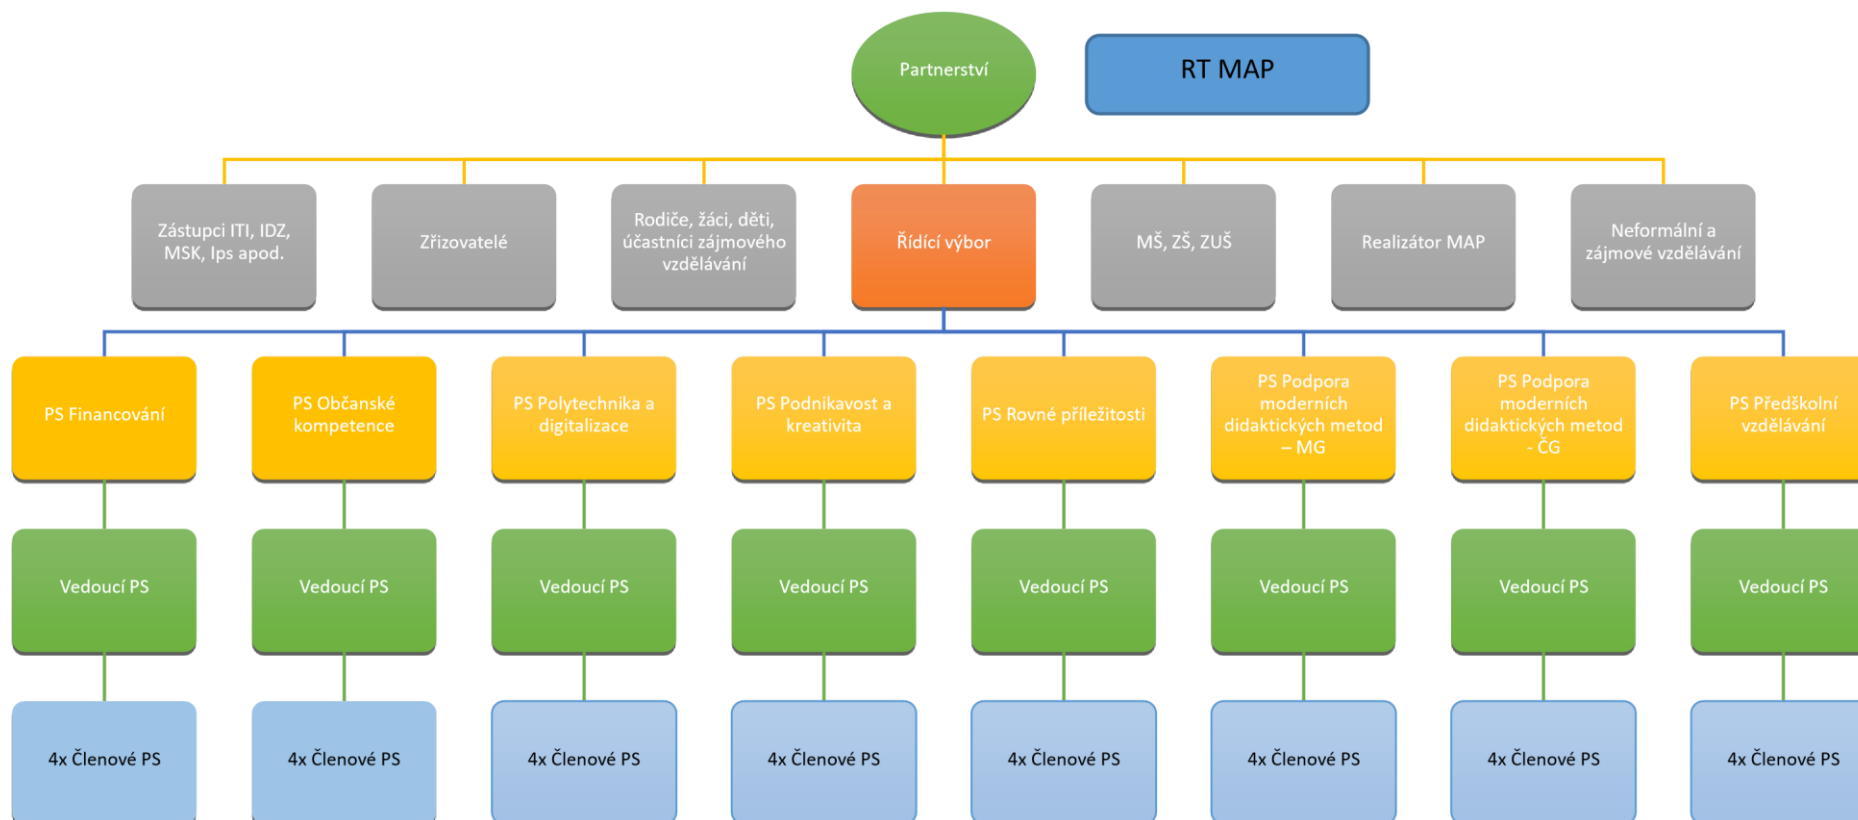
Partnerství

RT MAP

Zástupci ITI, IDZ, MSK, Ips apod.

Zřizovatelé

Rodiče, žáci, děti, účastníci zájmového vzdělávání

Řídící výbor

MŠ, ZŠ, ZUŠ

Realizátor MAP

Neformální a zájmové vzdělávání

PS Financování

PS Občanské kompetence

PS Polytechnika a digitalizace

PS Podnikavost a kreativita

PS Rovné příležitosti

PS Podpora moderních didaktických metod – MG

PS Podpora moderních didaktických metod - ČG

PS Předškolní vzdělávání

Vedoucí PS

Vedoucí PS

Vedoucí PS

Vedoucí PS

Vedoucí PS

Vedoucí PS

Vedoucí PS

Vedoucí PS

4x Členové PS

4x Členové PS

4x Členové PS

4x Členové PS

4x Členové PS

4x Členové PS

4x Členové PS

4x Členové PS